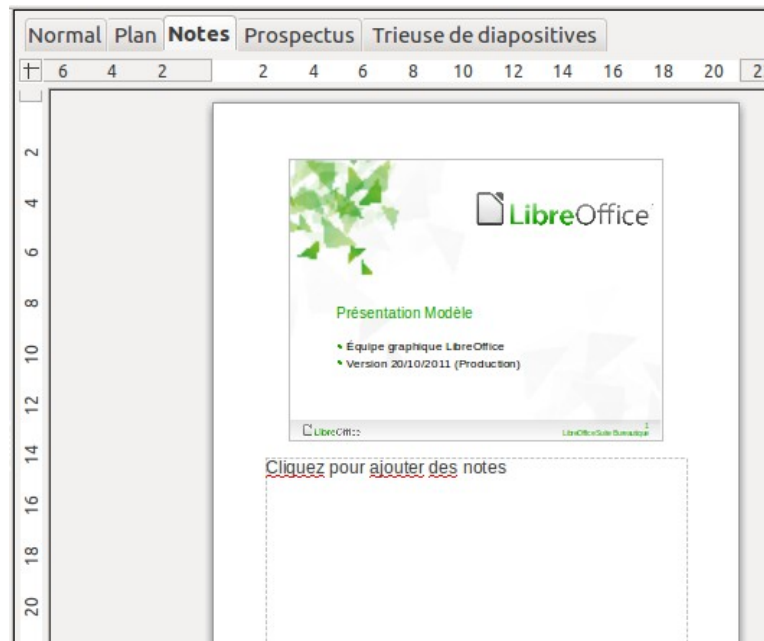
Normal Plan Notes Prospectus Trieuse de diapositives

6 4 2 2 4 6 8 10 12 14 16 18 20 2

2 4 6 8 10 12 14 16 18 20

LibreOffice

Présentation Modèle

• Équipe graphique LibreOffice
• Version 20/10/2011 (Production)

LibreOffice

1
LibreOffice Suite Bureautique

Cliquez pour ajouter des notes